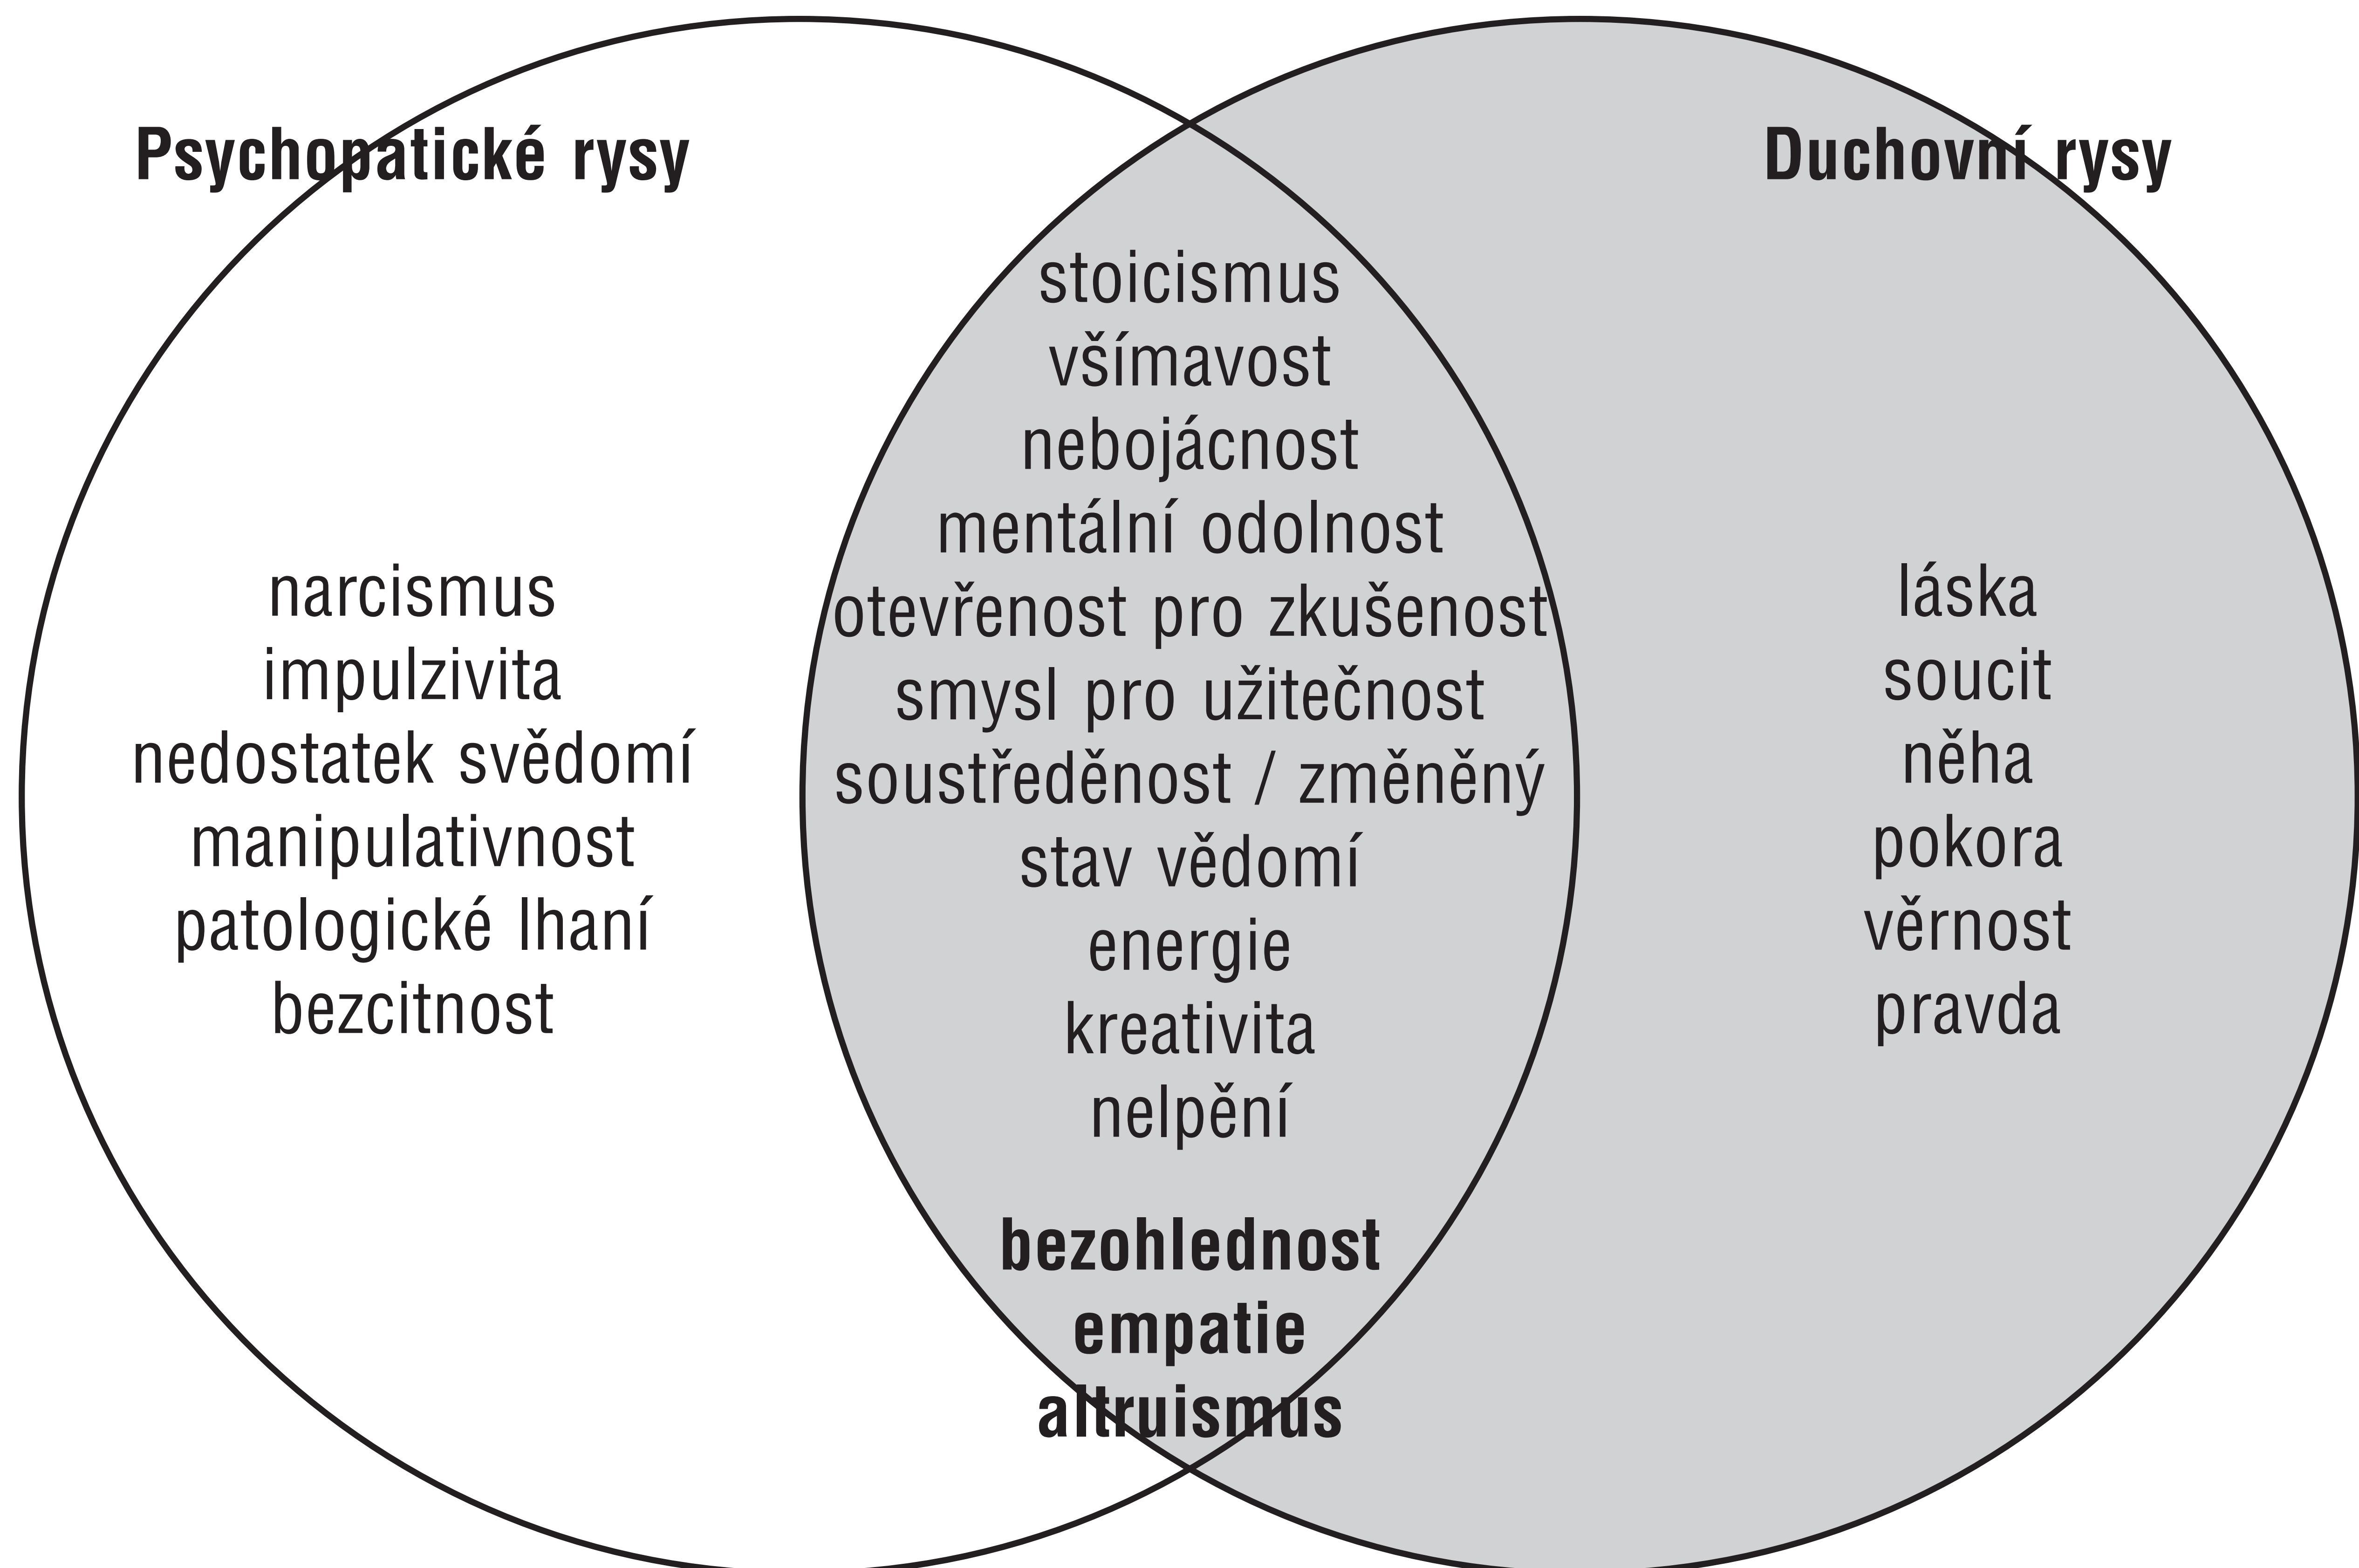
Psychopatické rysy

Duchovní rysy

narcismus
impulzivita
nedostatek svědomí
manipulativnost
patologické lhaní
bezcitnost

stoicismus
všímavost
nebojácnost
mentální odolnost
otevřenost pro zkušenost
smysl pro užitečnost
soustředěnost / změněný stav vědomí
energie
kreativita
nelpění

**bezohlednost**
**empatie**
**altruismus**

láska
soucit
něha
pokora
věrnost
pravda